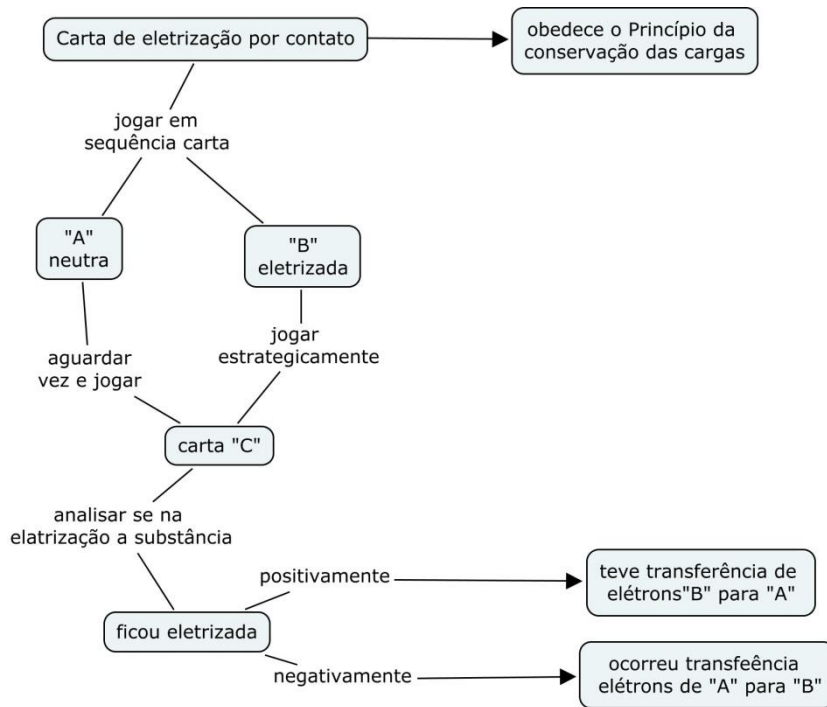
Carta de eletrização por contato

obedece o Princípio da conservação das cargas

jogar em sequência carta

"A" neutra

"B" eletrizada

aguardar vez e jogar

jogar estrategicamente

carta "C"

analisar se na elatrização a substância

ficou eletrizada

positivamente

teve transferência de elétrons"B" para "A"

negativamente

ocorreu transfeência elétrons de "A" para "B"